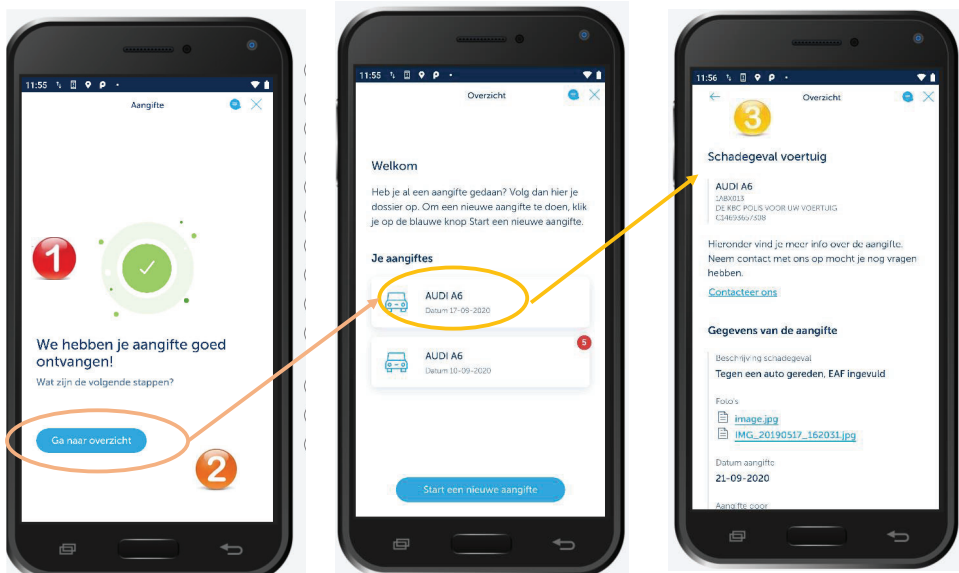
11:55

Aangifte

1

We hebben je aangifte goed ontvangen!

Wat zijn de volgende stappen?

Ga naar overzicht

2

11:55

Overzicht

Welkom

Heb je al een aangifte gedaan? Volg dan hier je dossier op. Om een nieuwe aangifte te doen, klik je op de blauwe knop Start een nieuwe aangifte.

Je aangiftes

AUDI A6
Datum 17-09-2020

AUDI A6
Datum 10-09-2020

5

Start een nieuwe aangifte

11:56

Overzicht

3

Schadegeval voertuig

AUDI A6
1ABX013
DE KBC POLIS VOOR UW VOERTUIG
C34693667538

Hieronder vind je meer info over de aangifte. Neem contact met ons op mocht je nog vragen hebben.

Contacteer ons

Gegevens van de aangifte

Beschrijving schadegeval
Tegen een auto gereden, EAF ingevuld

Foto's
image.jpg
IMG_20190517_162031.jpg

Datum aangifte
21-09-2020

Aangifte door